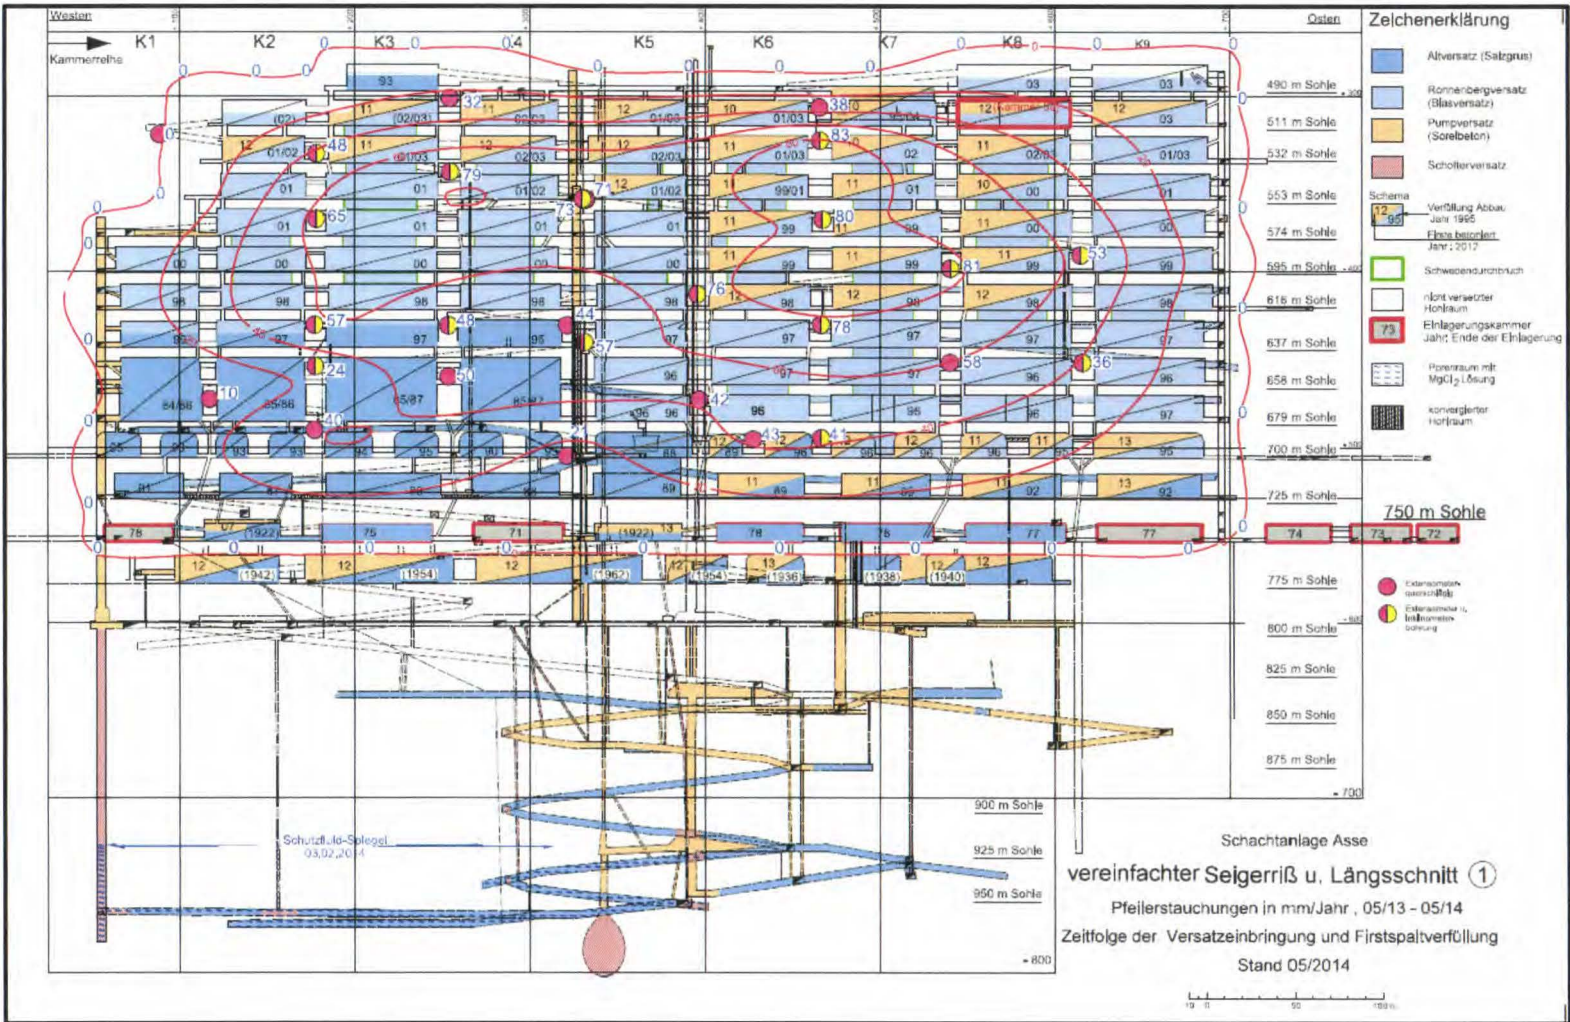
Westen

Osten

Kammerreihe

K1 K2 K3 K4 K5 K6 K7 K8 K9

490 m Sohle
511 m Sohle
532 m Sohle
553 m Sohle
574 m Sohle
595 m Sohle
616 m Sohle
637 m Sohle
658 m Sohle
679 m Sohle
700 m Sohle
725 m Sohle
750 m Sohle
775 m Sohle
800 m Sohle
825 m Sohle
850 m Sohle
875 m Sohle
900 m Sohle
925 m Sohle
950 m Sohle

93 03 11 12 10 02 02/03 01/03 01/02 01 00 99 99/01 98 97 96 95 94 93 92 91 90 89 84/86 85/86 85/87 85/82 81 78 77 76 75 74 73 72 71 13

(1922) (1942) (1954) (1962) (1936) (1938) (1940)

32 38 48 83 79 71 73 65 80 81 53 76 57 48 44 78 37 24 50 58 36 10 42 40 21 43 41 0

Schutzfluid-Spiegel 03.02.2014

Zeichenerklärung

Altversatz (Salzgrus)

Ronnenbergversatz (Blasversatz)

Pumpversatz (Sorelbeton)

Schotterversatz

Schema

Verfüllung Abbau Jahr 1995

Firste betoniert Jahr: 2012

Schwebendurchbruch

nicht versetzter Hohlraum

Einlagerungskammer Jahr: Ende der Einlagerung

Porenraum mit $MgCl_2$-Lösung

konvergierter Hohlraum

Extensometer-querschläge

Extensometer u. Inklinometer-bohrung

Schachtanlage Asse

vereinfachter Seigerriß u. Längsschnitt ①

Pfeilerstauchungen in mm/Jahr , 05/13 - 05/14

Zeitfolge der Versatzeinbringung und Firstspaltverfüllung

Stand 05/2014

- 700

- 800

10 0 50 100 m